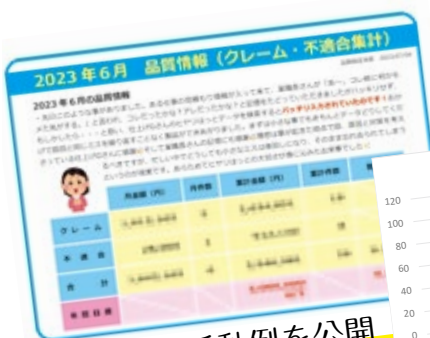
2023年6月　品質情報（クレーム・不適合集計）

2023年6月の品質情報

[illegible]

| | 月金額（円） | 件数 | 累計金額（円） | 累計件数 |
|---|---|---|---|---|
| クレーム | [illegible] | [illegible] | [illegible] | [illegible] |
| 不適合 | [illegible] | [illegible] | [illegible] | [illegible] |
| 合計 | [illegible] | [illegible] | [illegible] | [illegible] |
| 年間目標 | | | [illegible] | |

120
100
80
60
40
20
0

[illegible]例を公開